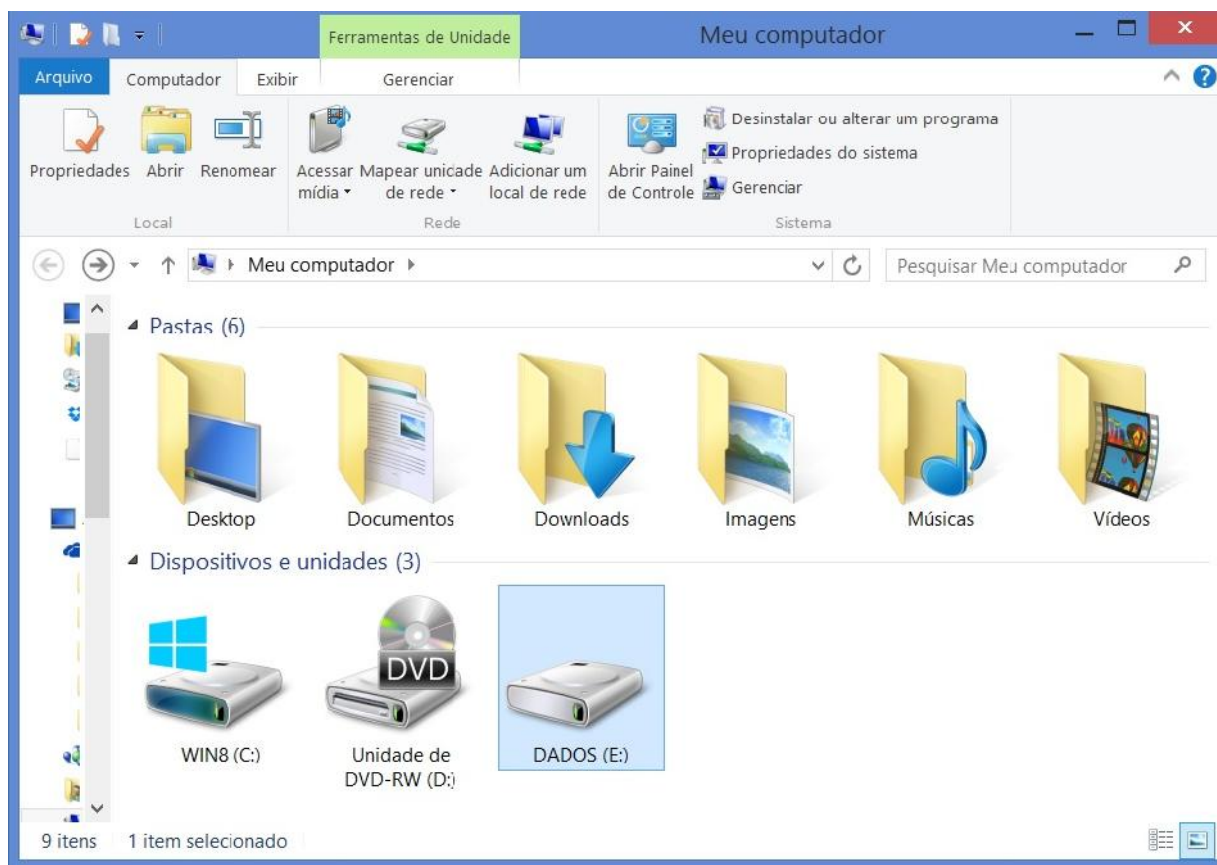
Ferramentas de Unidade

Meu computador

Arquivo
Computador
Exibir
Gerenciar

Propriedades
Abrir
Renomear
Local

Acessar mídia
Mapear unidade de rede
Adicionar um local de rede
Rede

Abrir Painel de Controle
Desinstalar ou alterar um programa
Propriedades do sistema
Gerenciar
Sistema

Meu computador

Pesquisar Meu computador

Pastas (6)

Desktop
Documentos
Downloads
Imagens
Músicas
Vídeos

Dispositivos e unidades (3)

DVD

WIN8 (C:)
Unidade de DVD-RW (D:)
DADOS (E:)

9 itens
1 item selecionado